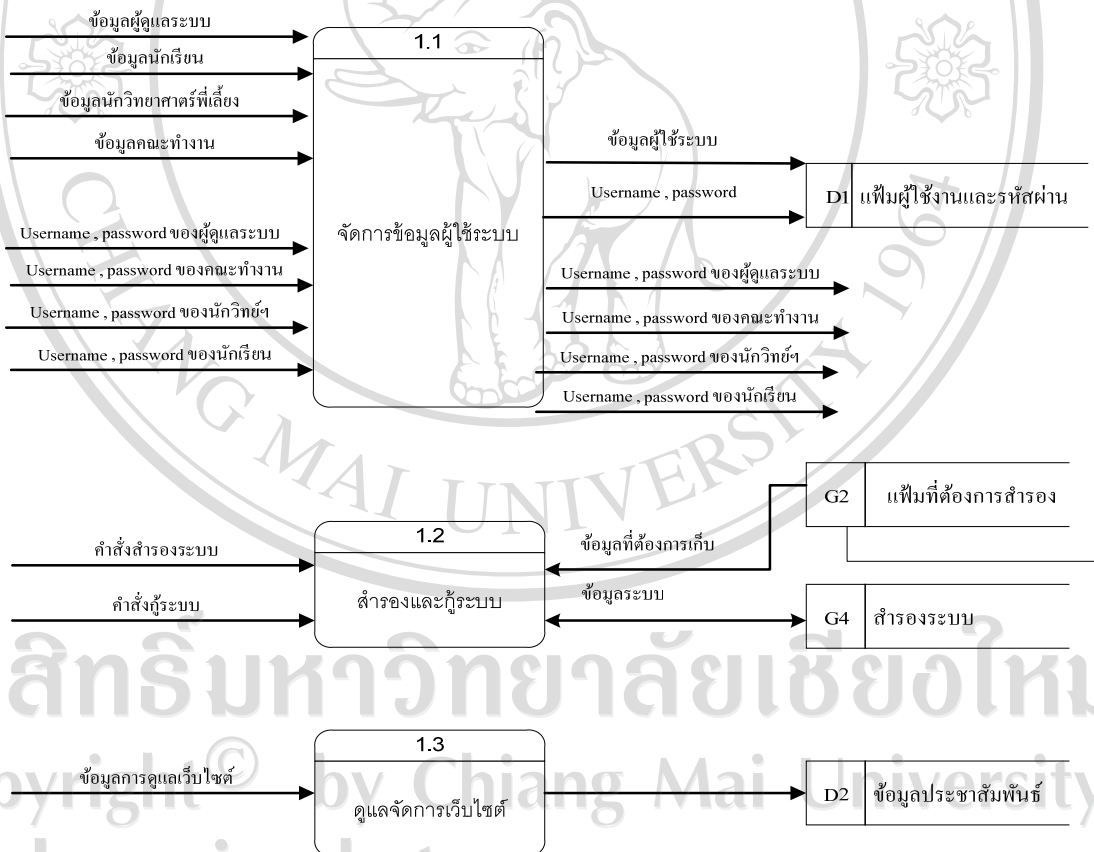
ข้อมูลผู้ดูแลระบบ
ข้อมูลนักเรียน
ข้อมูลนักวิทยาศาสตร์พี่เลี้ยง
ข้อมูลคณะทำงาน
Username , password ของผู้ดูแลระบบ
Username , password ของคณะทำงาน
Username , password ของนักวิทย์ฯ
Username , password ของนักเรียน

1.1
จัดการข้อมูลผู้ใช้ระบบ

ข้อมูลผู้ใช้ระบบ
Username , password
D1 แฟ้มผู้ใช้งานและรหัสผ่าน

Username , password ของผู้ดูแลระบบ
Username , password ของคณะทำงาน
Username , password ของนักวิทย์ฯ
Username , password ของนักเรียน

G2 แฟ้มที่ต้องการสำรอง
ข้อมูลที่ต้องการเก็บ

คำสั่งสำรองระบบ
คำสั่งกู้ระบบ
1.2
สำรองและกู้ระบบ
ข้อมูลระบบ
G4 สำรองระบบ

ลิขสิทธิ์มหาวิทยาลัยเชียงใหม่

ข้อมูลการดูแลเว็บไซต์
1.3
ดูแลจัดการเว็บไซต์
D2 ข้อมูลประชาสัมพันธ์

Copyright© by Chiang Mai University

CHIANG MAI UNIVERSITY 1964